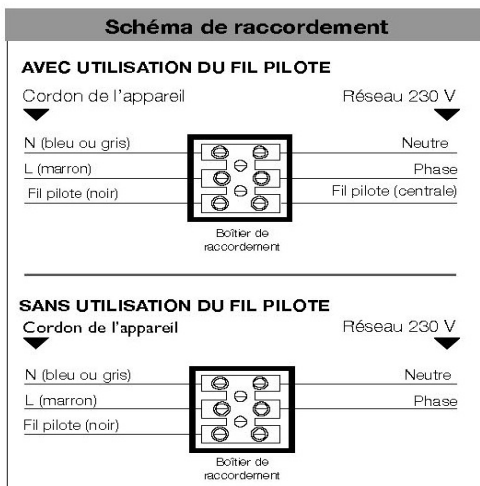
Schéma de raccordement

AVEC UTILISATION DU FIL PILOTE

Cordon de l'appareil

Réseau 230 V

N (bleu ou gris)

Neutre

L (marron)

Phase

Fil pilote (noir)

Fil pilote (centrale)

Boîtier de raccordement

SANS UTILISATION DU FIL PILOTE

Cordon de l'appareil

Réseau 230 V

N (bleu ou gris)

Neutre

L (marron)

Phase

Fil pilote (noir)

Boîtier de raccordement